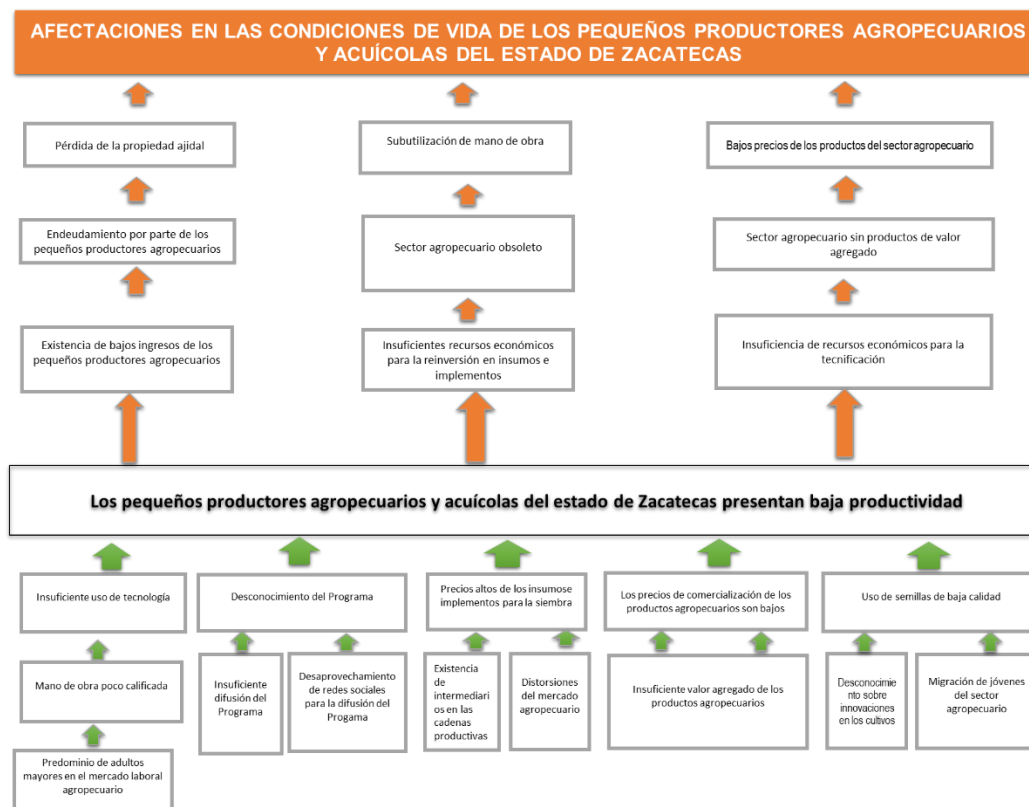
AFECTACIONES EN LAS CONDICIONES DE VIDA DE LOS PEQUEÑOS PRODUCTORES AGROPECUARIOS Y ACUÍCOLAS DEL ESTADO DE ZACATECAS

Pérdida de la propiedad ajidal

Subutilización de mano de obra

Bajos precios de los productos del sector agropecuario

Endeudamiento por parte de los pequeños productores agropecuarios

Sector agropecuario obsoleto

Sector agropecuario sin productos de valor agregado

Existencia de bajos ingresos de los pequeños productores agropecuarios

Insuficientes recursos económicos para la reinversión en insumos e implementos

Insuficiencia de recursos económicos para la tecnificación

Los pequeños productores agropecuarios y acuícolas del estado de Zacatecas presentan baja productividad

Insuficiente uso de tecnología

Desconocimiento del Programa

Precios altos de los insumose implementos para la siembra

Los precios de comercialización de los productos agropecuarios son bajos

Uso de semillas de baja calidad

Mano de obra poco calificada

Insuficiente difusión del Programa

Desaprovechamiento de redes sociales para la difusión del Progama

Existencia de intermediarios en las cadenas productivas

Distorsiones del mercado agropecuario

Insuficiente valor agregado de los productos agropecuarios

Desconocimiento sobre innovaciones en los cultivos

Migración de jóvenes del sector agropecuario

Predominio de adultos mayores en el mercado laboral agropecuario